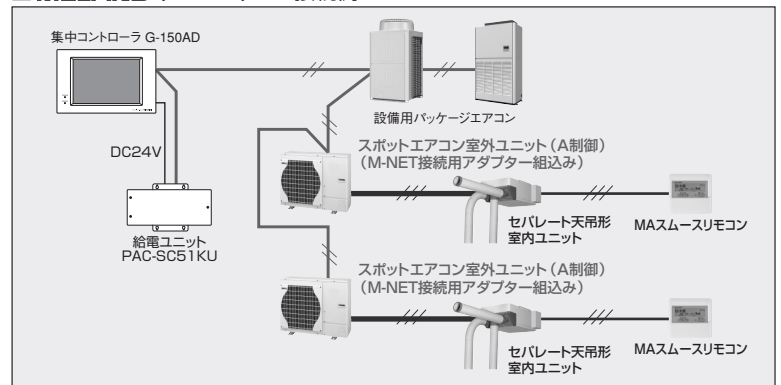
集中コントローラ G-150AD

設備用パッケージエアコン

DC24V

スポットエアコン室外ユニット（A制御）
（M-NET接続用アダプター組込み）

セパレート天吊形
室内ユニット

MAスムースリモコン

給電ユニット
PAC-SC51KU

スポットエアコン室外ユニット（A制御）
（M-NET接続用アダプター組込み）

セパレート天吊形
室内ユニット

MAスムースリモコン